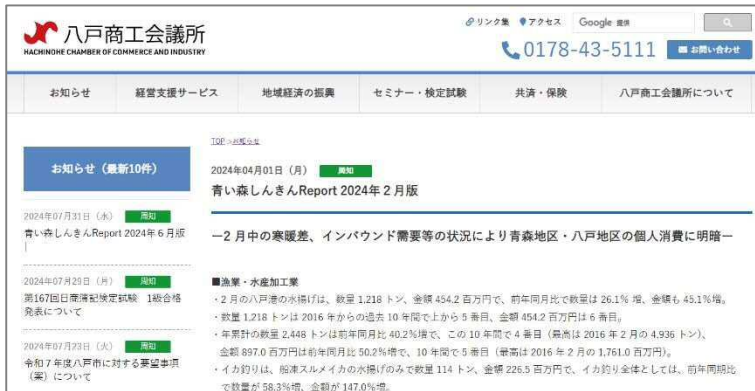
八戸商工会議所
HACHINOHE CHAMBER OF COMMERCE AND INDUSTRY

リンク集 アクセス Google 提供

0178-43-5111 お問い合わせ

お知らせ 経営支援サービス 地域経済の振興 セミナー・検定試験 共済・保険 八戸商工会議所について

お知らせ（最新10件）

2024年07月31日（水） 周知
青い森しんきんReport 2024年6月版

2024年07月29日（月） 周知
第167回日商簿記検定試験 1級合格発表について

2024年07月23日（火） 周知
令和7年度八戸市に対する要望事項（案）について

TOP > お知らせ

2024年04月01日（月） 周知
青い森しんきんReport 2024年2月版

ー2月中の寒暖差、インバウンド需要等の状況により青森地区・八戸地区の個人消費に明暗ー

■漁業・水産加工業
・2月の八戸港の水揚げは、数量 1,218 トン、金額 454.2 百万円で、前年同月比で数量は 26.1% 増、金額も 45.1%増。
・数量 1,218 トンは 2016 年からの過去 10 年間で上から 5 番目、金額 454.2 百万円は 6 番目。
・年累計の数量 2,448 トンは前年同月比 40.2%増で、この 10 年間で 4 番目（最高は 2016 年 2 月の 4,936 トン）、金額 897.0 百万円は前年同月比 50.2%増で、10 年間で 5 番目（最高は 2016 年 2 月の 1,761.0 百万円）。
・イカ釣りは、船凍スルメイカの水揚げのみで数量 114 トン、金額 226.5 百万円で、イカ釣り全体としては、前年同期比で数量が 58.3%増、金額が 147.0%増。